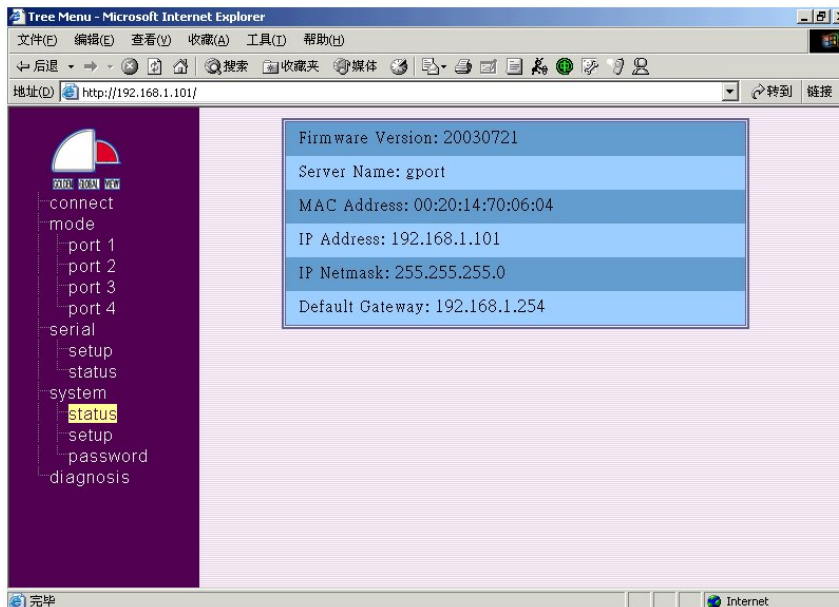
Tree Menu - Microsoft Internet Explorer

文件(F) 编辑(E) 查看(V) 收藏(A) 工具(T) 帮助(H)

后退 搜索 收藏夹 媒体

地址(D) http://192.168.1.101/ 转到 链接

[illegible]

connect
mode
port 1
port 2
port 3
port 4
serial
setup
status
system
status
setup
password
diagnosis

| Firmware Version: 20030721 |
|---|
| Server Name: gport |
| MAC Address: 00:20:14:70:06:04 |
| IP Address: 192.168.1.101 |
| IP Netmask: 255.255.255.0 |
| Default Gateway: 192.168.1.254 |

完毕

Internet